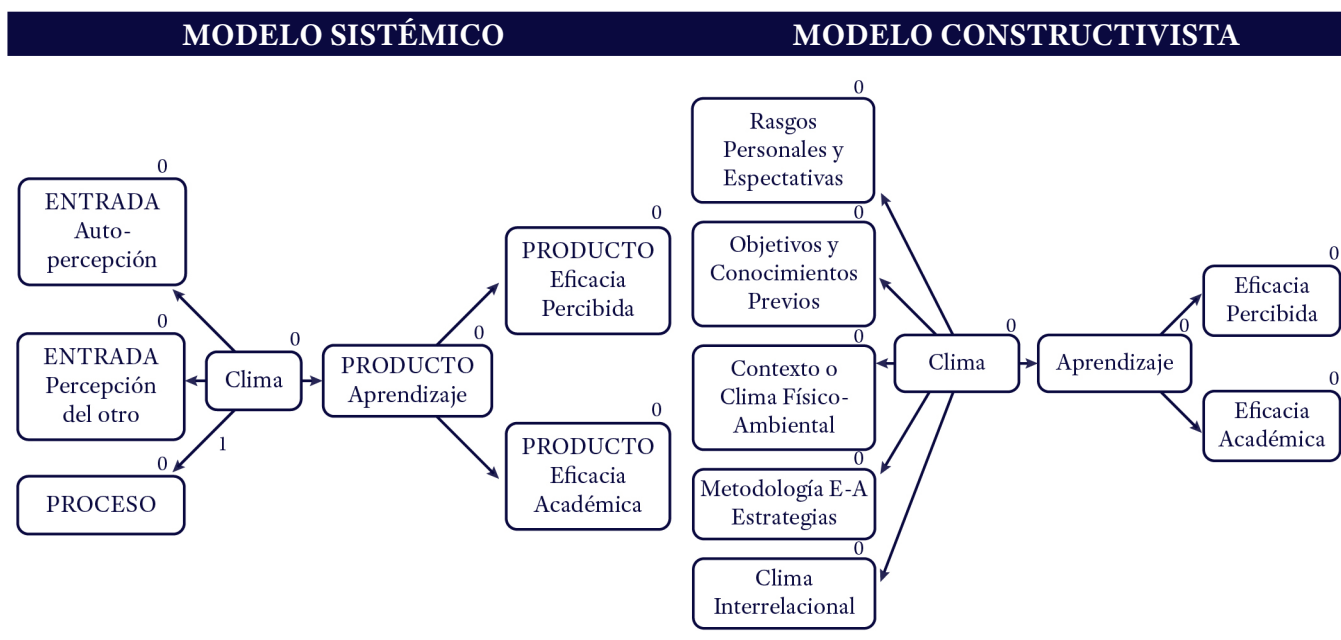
MODELO SISTÉMICO

0
ENTRADA Auto-percepción

0
ENTRADA Percepción del otro

0
PROCESO

1

0
Clima

0
PRODUCTO Aprendizaje

0
PRODUCTO Eficacia Percibida

0
PRODUCTO Eficacia Académica

MODELO CONSTRUCTIVISTA

0
Rasgos Personales y Espectativas

0
Objetivos y Conocimientos Previos

0
Contexto o Clima Físico-Ambiental

0
Metodología E-A Estrategias

0
Clima Interrelacional

0
Clima

0
Aprendizaje

0
Eficacia Percibida

0
Eficacia Académica